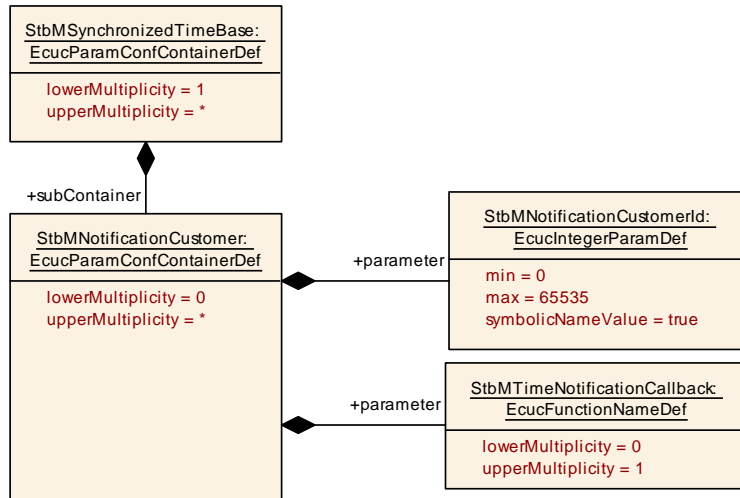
StbMSynchronizedTimeBase:
EcucParamConfContainerDef

lowerMultiplicity = 1
upperMultiplicity = *

+subContainer

StbMNotificationCustomer:
EcucParamConfContainerDef

lowerMultiplicity = 0
upperMultiplicity = *

+parameter

StbMNotificationCustomerId:
EcucIntegerParamDef

min = 0
max = 65535
symbolicNameValue = true

+parameter

StbMTimeNotificationCallback:
EcucFunctionNameDef

lowerMultiplicity = 0
upperMultiplicity = 1